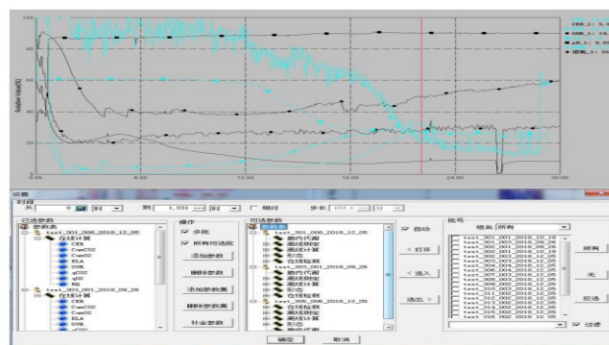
100
80
60
40
20
0:00
6:00
12:00
18:00
24:00
30:00
Relative Value(%)
设置
时间
0 时
到 1,031 时
步长
已选参数
参数表
test_301_008_2018_12_05
在线计算
CER
OUR
CER
ELA
DOS
φDO
pH
test_303_001_2018_09_26
在线计算
CER
OUR
ELA
DOS
操作
☑ 多批
☑ 所有可选批
添加参数
删除参数
添加参数集
删除参数集
补全参数
可选参数
参数表
test_301_008_2018_12_05
离线检测
测试转轮
测试计算
积分
在线检测
test_305_001_2018_12_05
离线检测
测试转轮
测试计算
积分
☑ 自动
< 打开
< 选入
选出 >
批号
组表 所有
test_301_003_2018_12_05
test_303_001_2018_09_26
test_304_001_2018_12_05
test_305_001_2018_12_05
test_306_001_2018_12_05
test_308_002_2018_12_05
test_309_004_2018_12_05
test_310_002_2018_12_05
test_312_002_2018_12_05
所有
无
反选
☑ 过滤
确定
取消